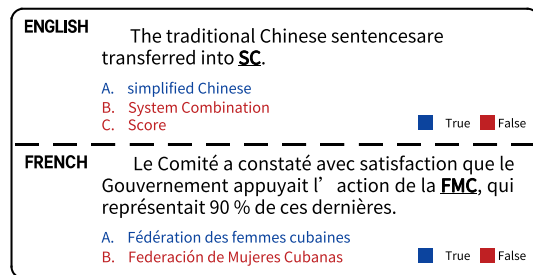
ENGLISH

The traditional Chinese sentencesare transferred into SC.

A. simplified Chinese
B. System Combination
C. Score

True False

FRENCH

Le Comité a constaté avec satisfaction que le Gouvernement appuyait l’ action de la FMC, qui représentait 90 % de ces dernières.

A. Fédération des femmes cubaines
B. Federación de Mujeres Cubanas

True False